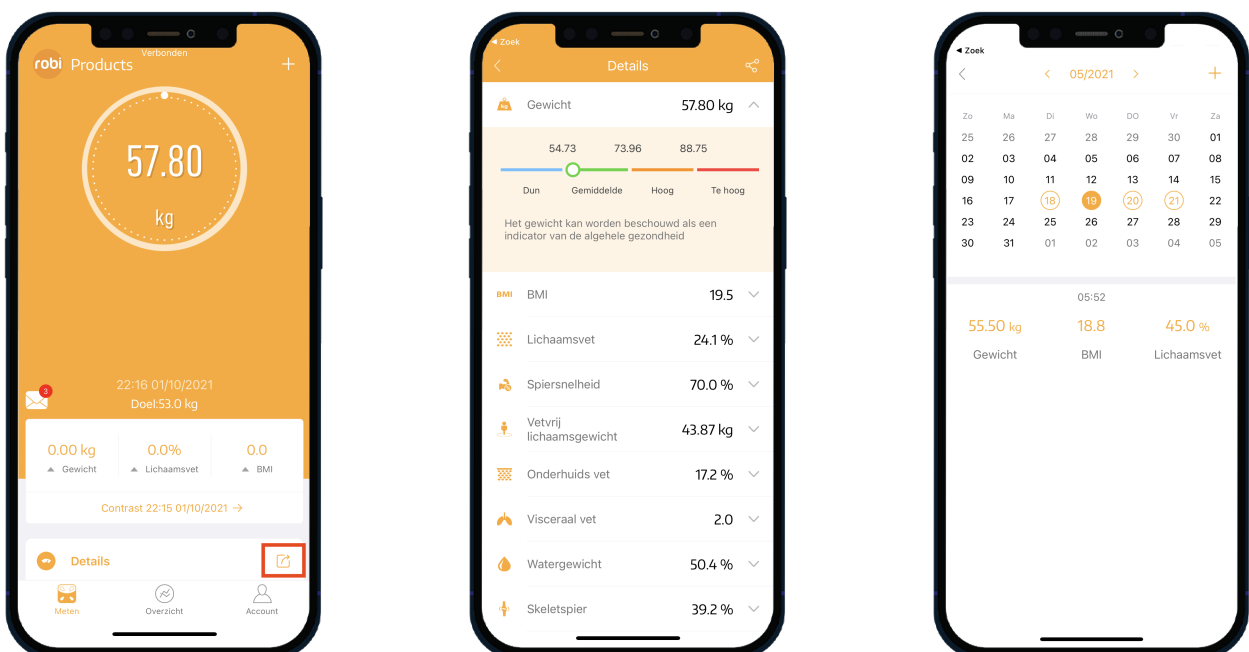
robi Products
Verbonden
+
57.80
kg
22:16 01/10/2021
Doel:53.0 kg
3
0.00 kg
Gewicht
0.0%
Lichaamsvet
0.0
BMI
Contrast 22:15 01/10/2021 →
Details
Meten
Overzicht
Account

◂ Zoek
Details
Gewicht 57.80 kg
54.73 73.96 88.75
Dun Gemiddelde Hoog Te hoog
Het gewicht kan worden beschouwd als een indicator van de algehele gezondheid
BMI
BMI 19.5
Lichaamsvet 24.1 %
Spiersnelheid 70.0 %
Vetvrij lichaamsgewicht 43.87 kg
Onderhuids vet 17.2 %
Visceraal vet 2.0
Watergewicht 50.4 %
Skeletspier 39.2 %

◂ Zoek
05/2021
+
| Zo | Ma | Di | Wo | DO | Vr | Za |
|---|---|---|---|---|---|---|
| 25 | 26 | 27 | 28 | 29 | 30 | 01 |
| 02 | 03 | 04 | 05 | 06 | 07 | 08 |
| 09 | 10 | 11 | 12 | 13 | 14 | 15 |
| 16 | 17 | 18 | 19 | 20 | 21 | 22 |
| 23 | 24 | 25 | 26 | 27 | 28 | 29 |
| 30 | 31 | 01 | 02 | 03 | 04 | 05 |

05:52
55.50 kg 18.8 45.0 %
Gewicht BMI Lichaamsvet